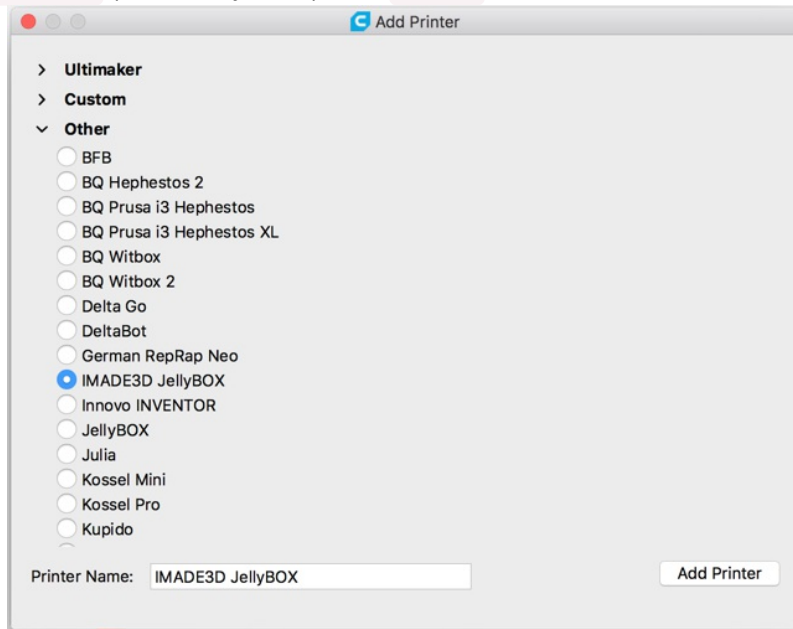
Add Printer

> Ultimaker
> Custom
⌄ Other
BFB
BQ Hephestos 2
BQ Prusa i3 Hephestos
BQ Prusa i3 Hephestos XL
BQ Witbox
BQ Witbox 2
Delta Go
DeltaBot
German RepRap Neo
IMADE3D JellyBOX
Innovo INVENTOR
JellyBOX
Julia
Kossel Mini
Kossel Pro
Kupido

Printer Name: IMADE3D JellyBOX

Add Printer